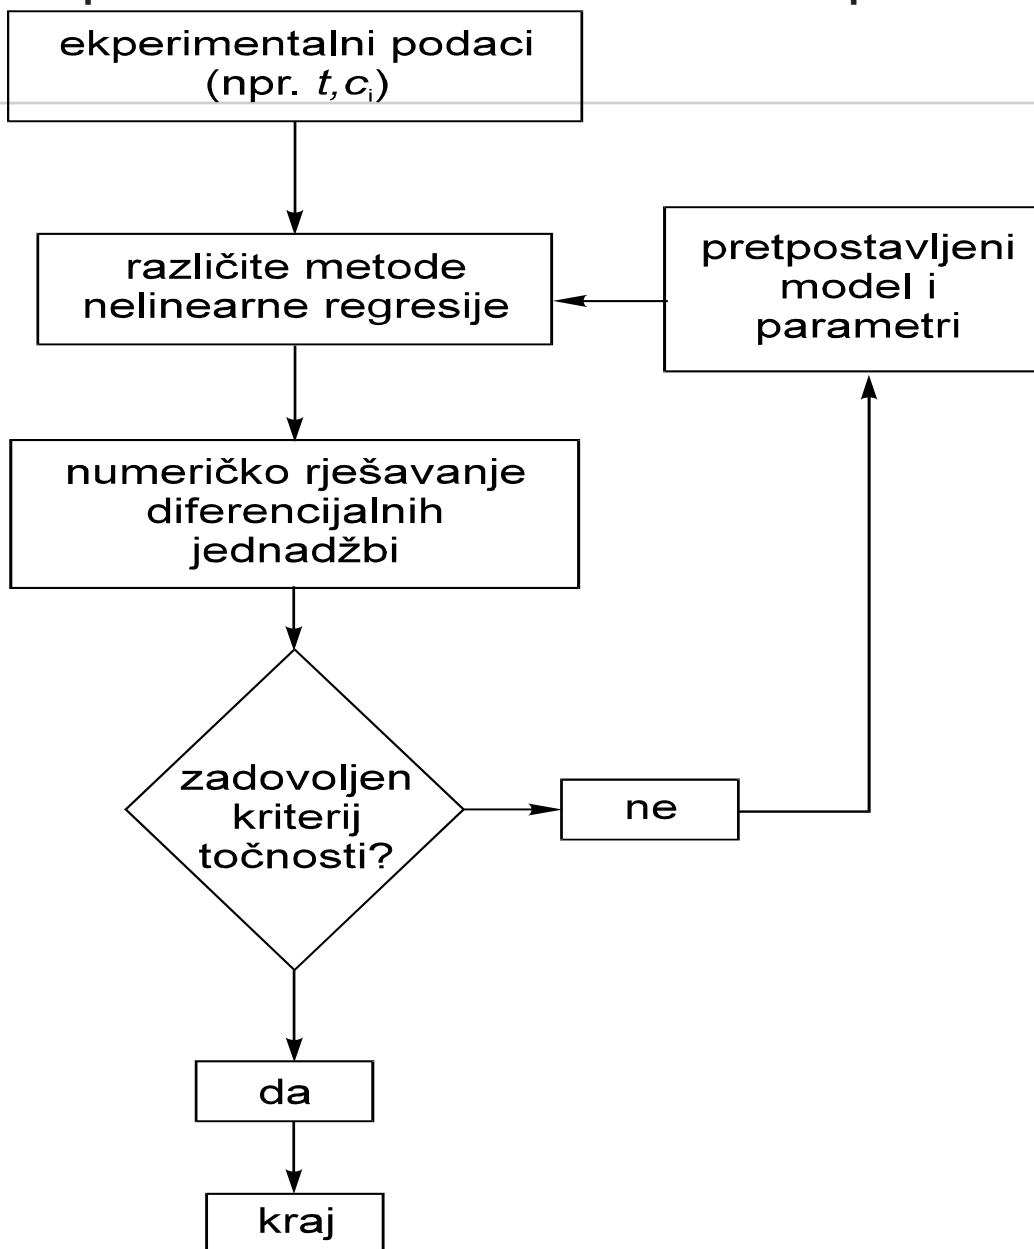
ekperimentalni podaci (npr. $t, c_i$)

različite metode nelinearne regresije

pretpostavljeni model i parametri

numeričko rješavanje diferencijalnih jednadžbi

zadovoljen kriterij točnosti?

ne

da

kraj